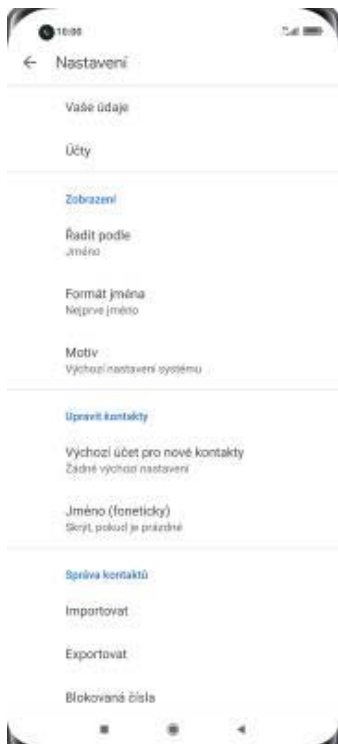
10:08

Nastavení

Vaše údaje

Účty

Zobrazení

Řadit podle
Jméno

Formát jména
Nejprve jméno

Motiv
Výchozí nastavení systému

Upravit kontakty

Výchozí účet pro nové kontakty
Žádné výchozí nastavení

Jméno (foneticky)
Skrýt, pokud je prázdné

Správa kontaktů

Importovat

Exportovat

Blokovaná čísla